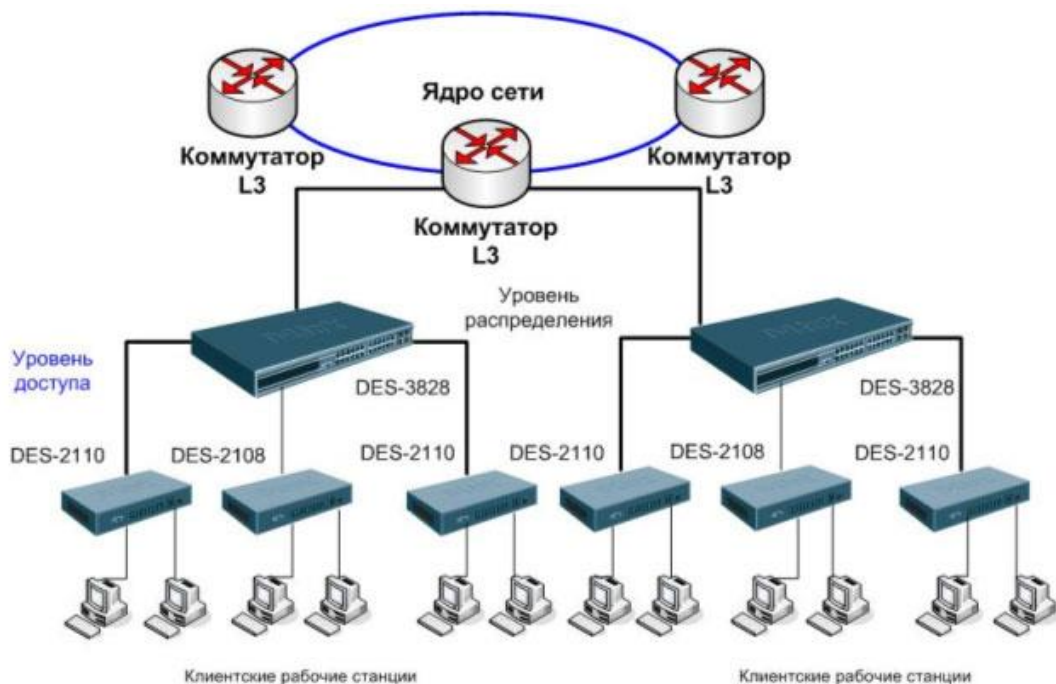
Ядро сети

Коммутатор L3

Коммутатор L3

Коммутатор L3

Уровень распределения

Уровень доступа

DES-3828

DES-3828

DES-2110

DES-2108

DES-2110

DES-2110

DES-2108

DES-2110

Клиентские рабочие станции

Клиентские рабочие станции